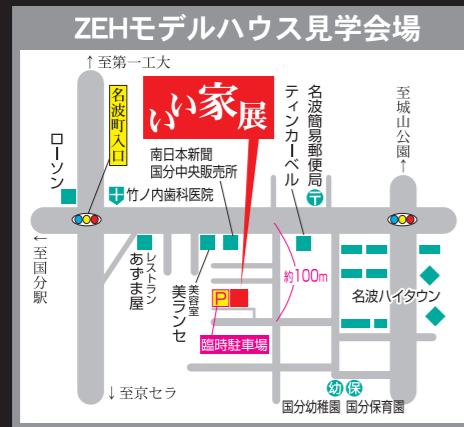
ZEHモデルハウス見学会場

↑至第一工大

名波町入口

ローソン

いい家展

南日本新聞
国分中央販売所

ティンカーベル

名波簡易郵便局

至城山公園

竹ノ内歯科医院

←至国分駅

レストラン
あずま屋

美容室
美ランセ

P

約100m

名波ハイタウン

臨時駐車場

↓至京セラ

幼 保

国分幼稚園 国分保育園